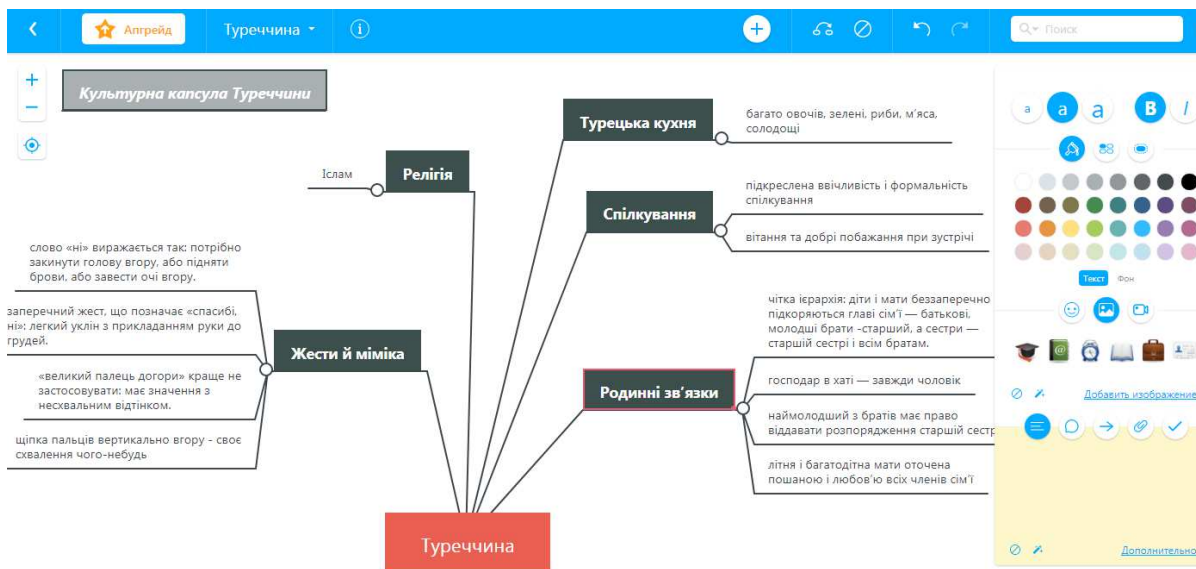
Апгрейд
Туреччина
Поиск

+
−

Культурна капсула Туреччини

Релігія
Іслам

Жести й міміка
слово «ні» виражається так: потрібно закинути голову вгору, або підняти брови, або завести очі вгору.
заперечний жест, що позначає «спасибі, ні»: легкий уклін з прикладанням руки до грудей.
«великий палець догори» краще не застосовувати: має значення з несхвальним відтінком.
щіпка пальців вертикально вгору - своє схвалення чого-небудь

Турецька кухня
багато овочів, зелені, риби, м'яса, солодощі

Спілкування
підкреслена ввічливість і формальність спілкування
вітання та добрі побажання при зустрічі

Родинні зв'язки
чітка ієрархія: діти і мати беззаперечно підкоряються главі сім'ї — батькові, молодші брати -старший, а сестри — старшій сестрі і всім братам.
господар в хаті — завжди чоловік
наймолодший з братів має право віддавати розпорядження старшій сестр
літня і багатодітна мати оточена пошаною і любов'ю всіх членів сім'ї

Туреччина

a a a B I
Текст Фон
Добавить изображение
Дополнительно